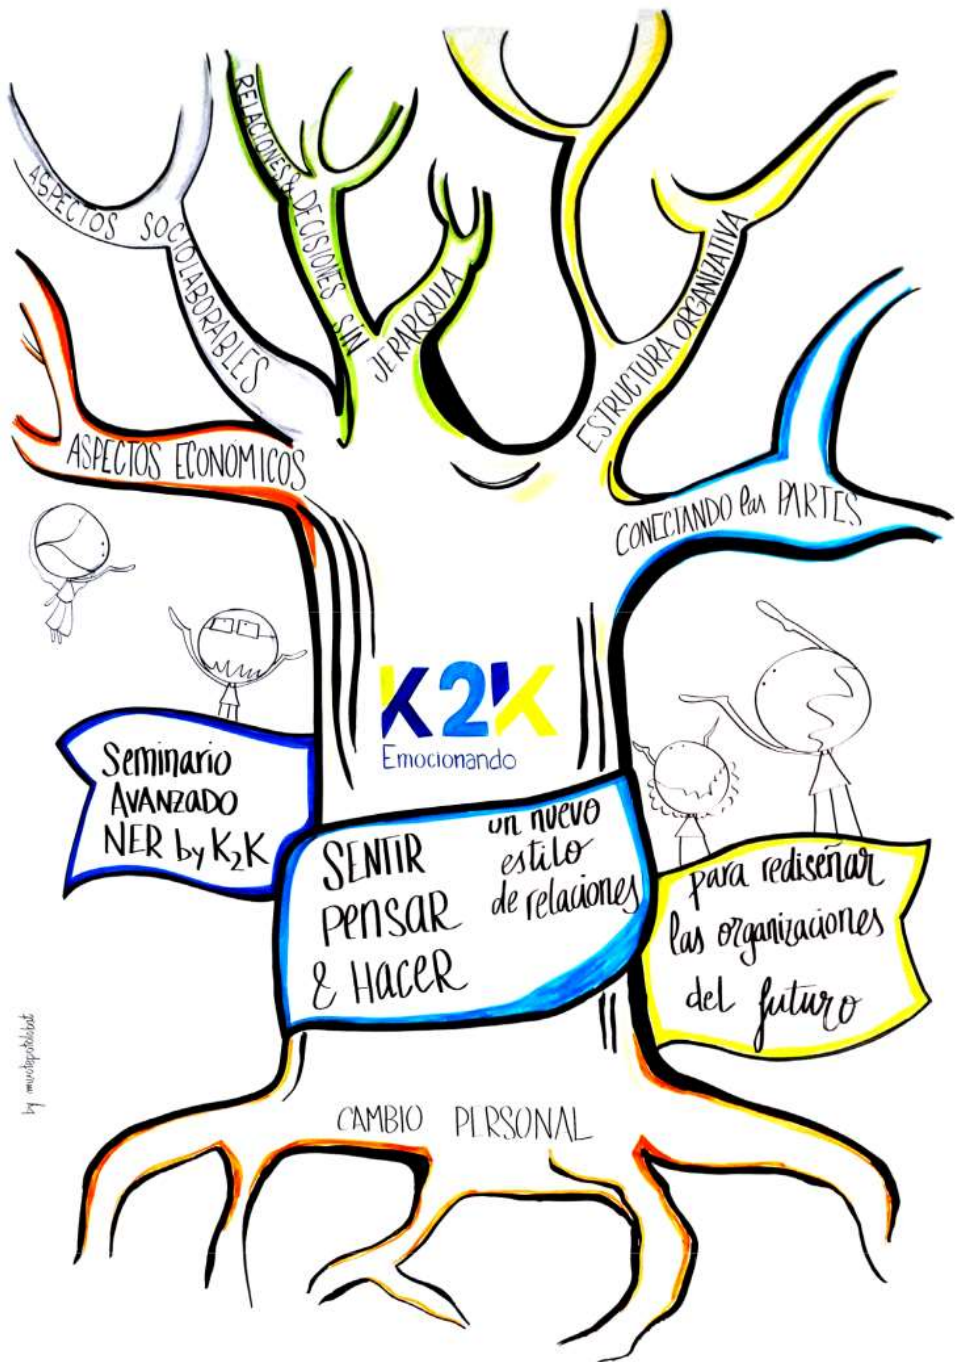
ASPECTOS SOCIOLABORABLES

RELACIONES & DECISIONES SIN JERARQUIA

ESTRUCTURA ORGANIZATIVA

ASPECTOS ECONÓMICOS

CONECTANDO las PARTES

K2K
Emocionando

Seminario Avanzado NER by $K_2K$

SENTIR PENSAR & HACER

un nuevo estilo de relaciones

para rediseñar las organizaciones del futuro

CAMBIO PERSONAL

by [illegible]